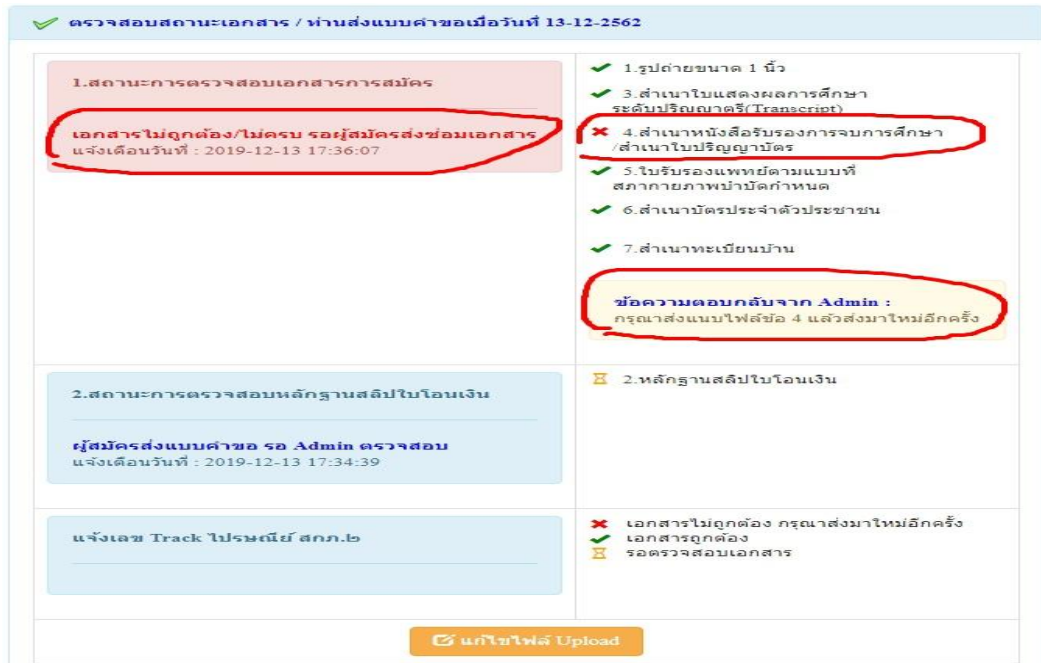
ตรวจสอบสถานะเอกสาร / ท่านส่งแบบคำขอเมื่อวันที่ 13-12-2562

1.สถานะการตรวจสอบเอกสารการสมัคร

เอกสารไม่ถูกต้อง/ไม่ครบ รอผู้สมัครส่งซ่อมเอกสาร
แจ้งเตือนวันที่ : 2019-12-13 17:36:07

1.รูปถ่ายขนาด 1 นิ้ว
3.สำเนาใบแสดงผลการศึกษา ระดับปริญญาตรี(Transcript)
4.สำเนาหนังสือรับรองการจบการศึกษา /สำเนาใบปริญญาบัตร
5.ใบรับรองแพทย์ตามแบบที่สภากายภาพบำบัดกำหนด
6.สำเนาบัตรประจำตัวประชาชน
7.สำเนาทะเบียนบ้าน

ข้อความตอบกลับจาก Admin :
กรุณาส่งแนบไฟล์ข้อ 4 แล้วส่งมาใหม่อีกครั้ง

2.สถานะการตรวจสอบหลักฐานสลิปใบโอนเงิน

ผู้สมัครส่งแบบคำขอ รอ Admin ตรวจสอบ
แจ้งเตือนวันที่ : 2019-12-13 17:34:39

2.หลักฐานสลิปใบโอนเงิน

แจ้งเลข Track ไปรษณีย์ สกภ.๒

เอกสารไม่ถูกต้อง กรุณาส่งมาใหม่อีกครั้ง
เอกสารถูกต้อง
รอตรวจสอบเอกสาร

แก้ไขไฟล์ Upload